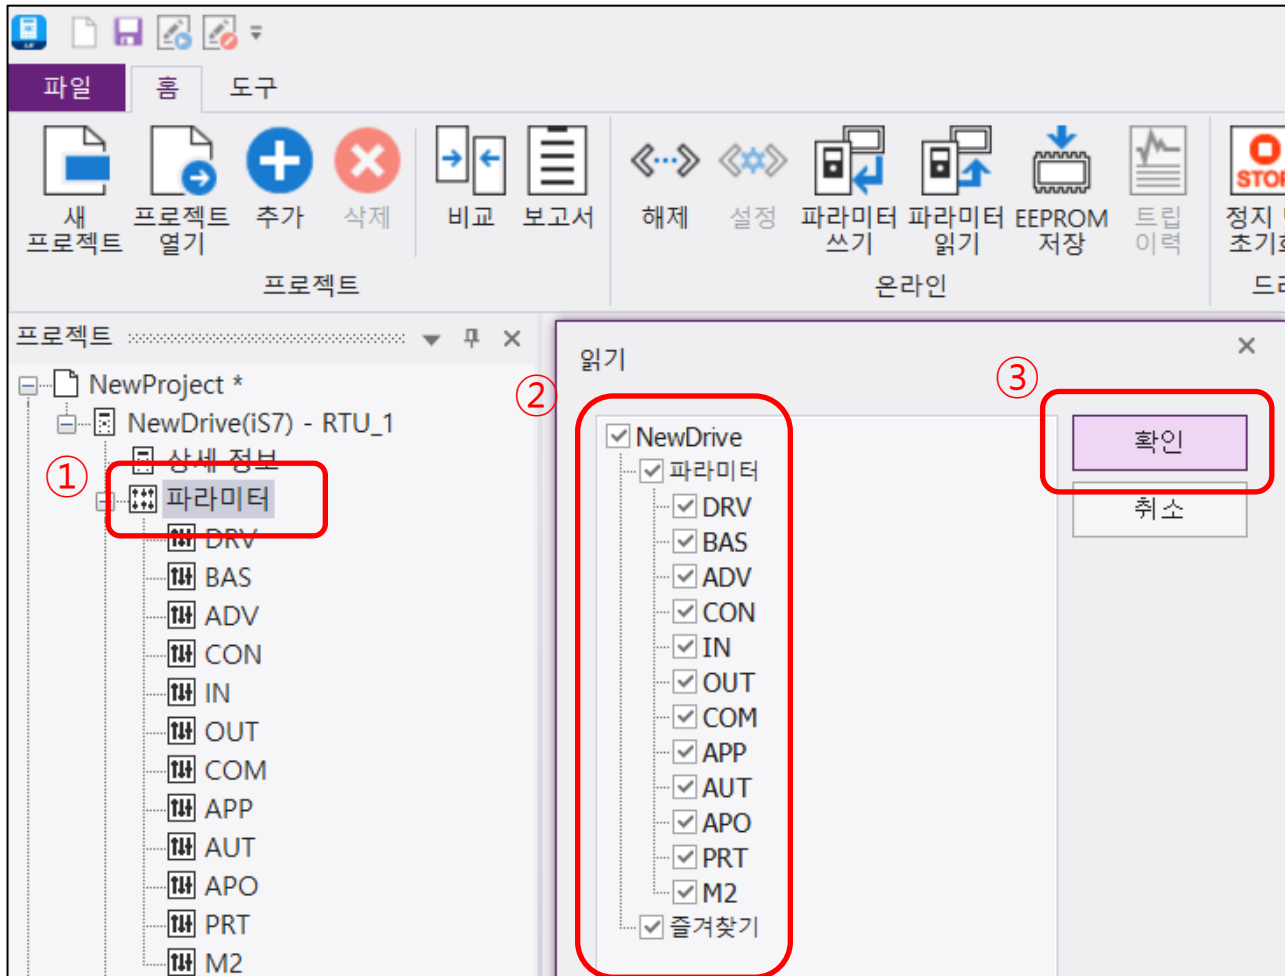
파일 홈 도구

새 프로젝트
프로젝트 열기
추가
삭제
비교
보고서
프로젝트

해제
설정
파라미터 쓰기
파라미터 읽기
EEPROM 저장
트립 이력
온라인

STOP
정지
초기
드

프로젝트

NewProject *
NewDrive(iS7) - RTU_1
상세 정보
① 파라미터
DRV
BAS
ADV
CON
IN
OUT
COM
APP
AUT
APO
PRT
M2

읽기

②
NewDrive
파라미터
DRV
BAS
ADV
CON
IN
OUT
COM
APP
AUT
APO
PRT
M2
즐겨찾기

③
확인
취소